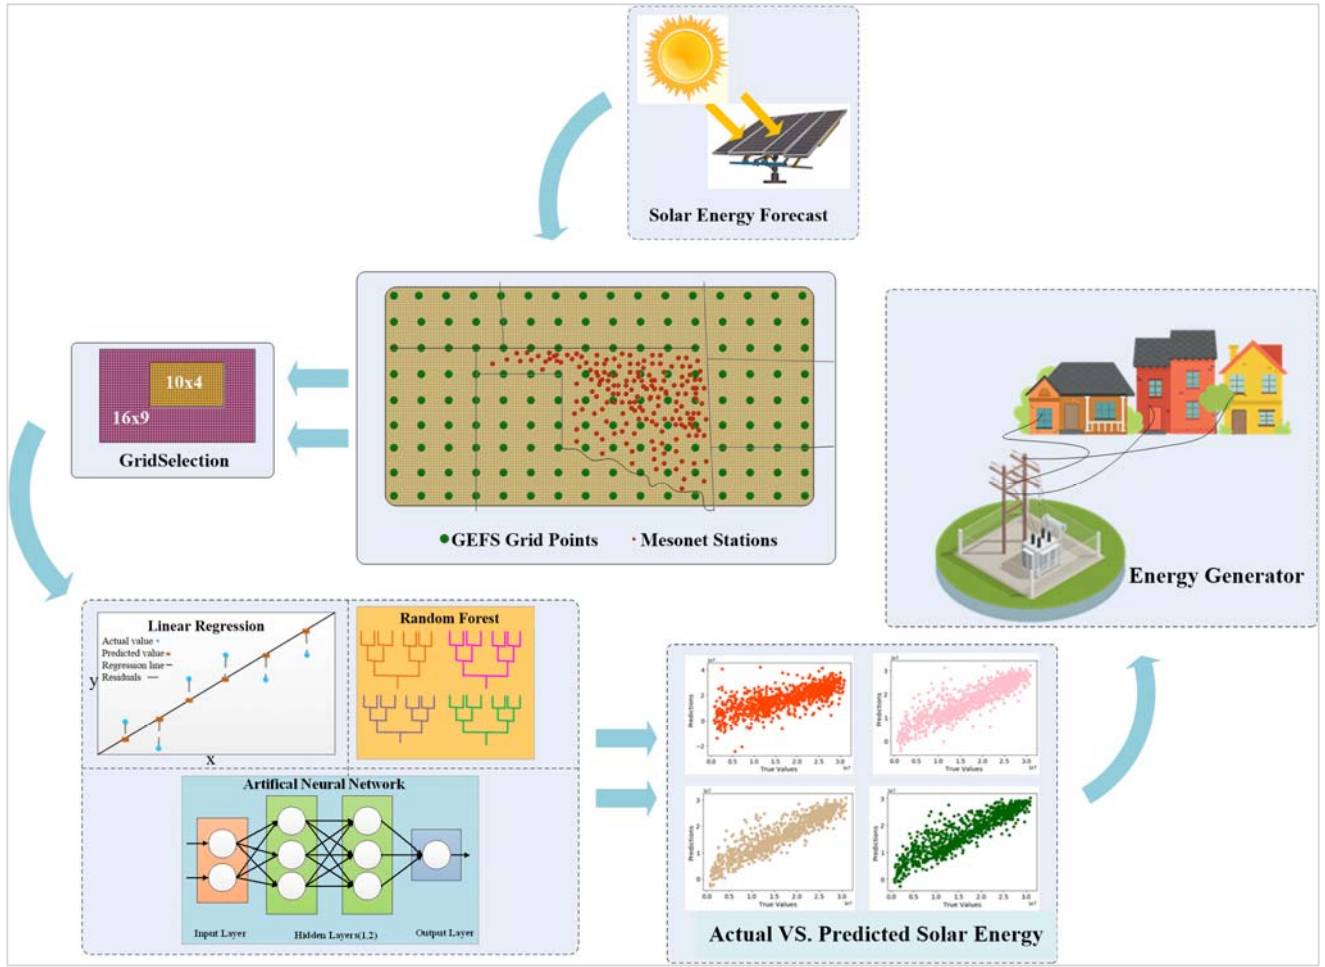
Solar Energy Forecast

10x4
16x9
GridSelection

GEFS Grid Points · Mesonet Stations

Energy Generator

Linear Regression
Actual value
Predicted value
Regression line
Residuals
y
x

Random Forest

Artifical Neural Network
Input Layer
Hidden Layers(1,2)
Output Layer

Predictions
True Values

Actual VS. Predicted Solar Energy